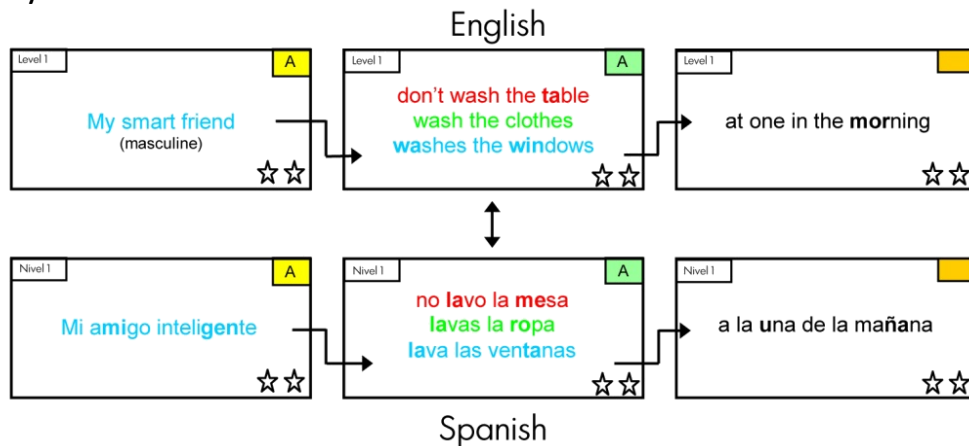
English

Level 1
A
My smart friend
(masculine)
☆☆

Level 1
A
don't wash the table
wash the clothes
washes the windows
☆☆

Level 1
at one in the morning
☆☆

Nivel 1
A
Mi amigo inteligente
☆☆

Nivel 1
A
no lavo la mesa
lavas la ropa
lava las ventanas
☆☆

Nivel 1
a la una de la mañana
☆☆

Spanish